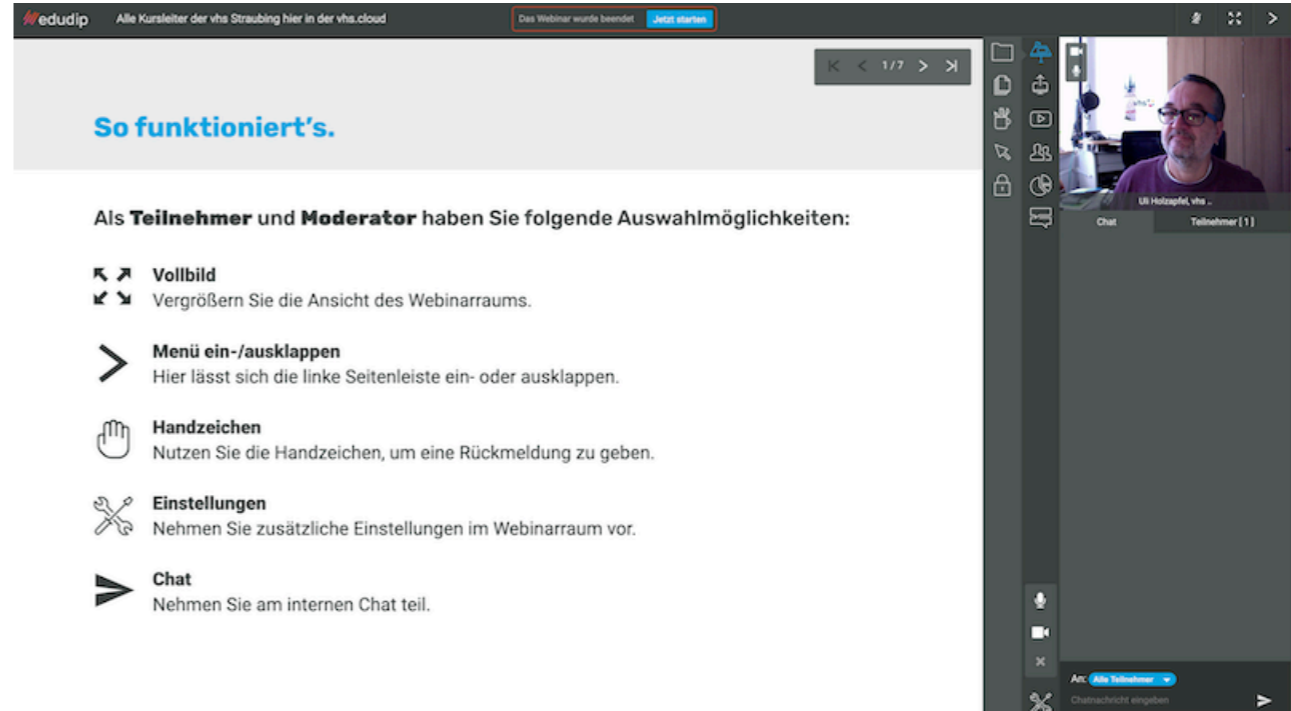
edudip Alle Kursleiter der vhs Straubing hier in der vhs.cloud

Das Webinar wurde beendet Jetzt starten

1/7

So funktioniert's.

Als **Teilnehmer** und **Moderator** haben Sie folgende Auswahlmöglichkeiten:

Vollbild
Vergrößern Sie die Ansicht des Webinarraums.

Menü ein-/ausklappen
Hier lässt sich die linke Seitenleiste ein- oder ausklappen.

Handzeichen
Nutzen Sie die Handzeichen, um eine Rückmeldung zu geben.

Einstellungen
Nehmen Sie zusätzliche Einstellungen im Webinarraum vor.

Chat
Nehmen Sie am internen Chat teil.

Uli Holzapfel, vhs ..

Chat

Teilnehmer [1]

An: Alle Teilnehmer

Chatnachricht eingeben